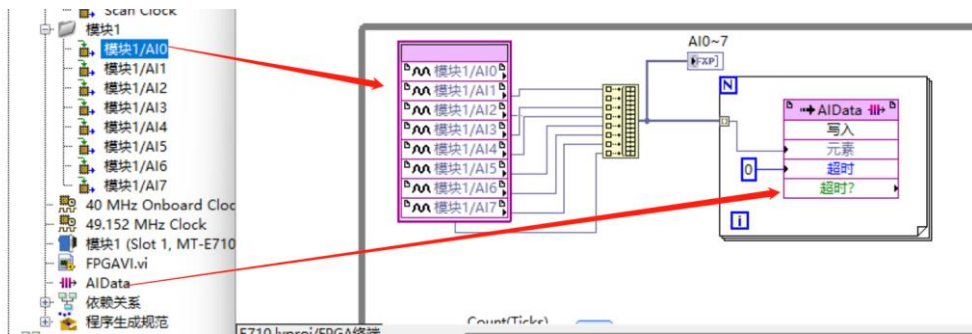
Scan Clock
模块1
模块1/AI0
模块1/AI1
模块1/AI2
模块1/AI3
模块1/AI4
模块1/AI5
模块1/AI6
模块1/AI7
40 MHz Onboard Cloc
49.152 MHz Clock
模块1 (Slot 1, MT-E710
FPGAVI.vi
AIData
依赖关系
程序生成规范
E710.lvproj/FPGA终端

模块1/AI0
模块1/AI1
模块1/AI2
模块1/AI3
模块1/AI4
模块1/AI5
模块1/AI6
模块1/AI7
AI0~7
FXP
N
AIData
写入
元素
0
超时
超时?
i
Count(Ticks)